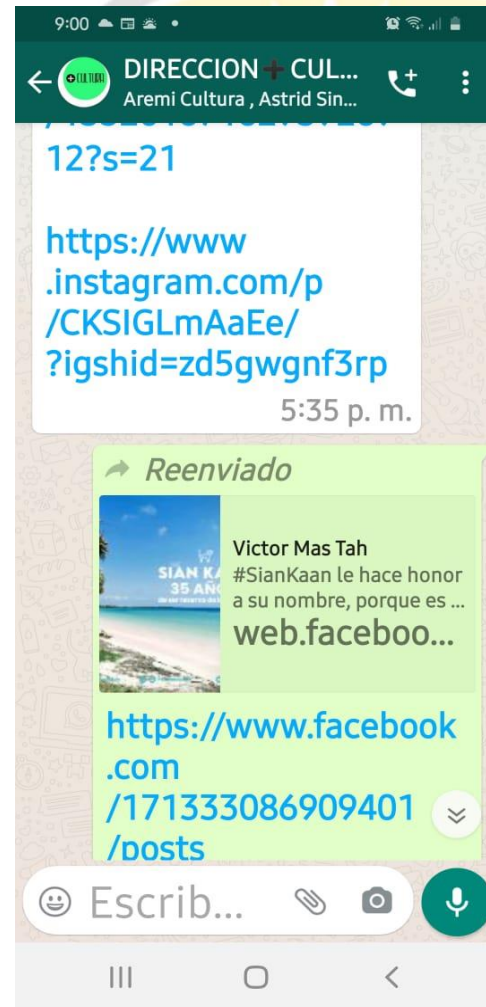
9:00

DIRECCION + CUL...
Aremi Cultura , Astrid Sin...

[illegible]
12?s=21

https://www.instagram.com/p/CKSIGLmAaEe/?igshid=zd5gwgnf3rp
5:35 p. m.

Reenviado

SIAN KA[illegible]
35 AÑ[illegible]

Victor Mas Tah
#SianKaan le hace honor a su nombre, porque es ...
web.faceboo...

https://www.facebook.com/171333086909401/posts

Escrib...